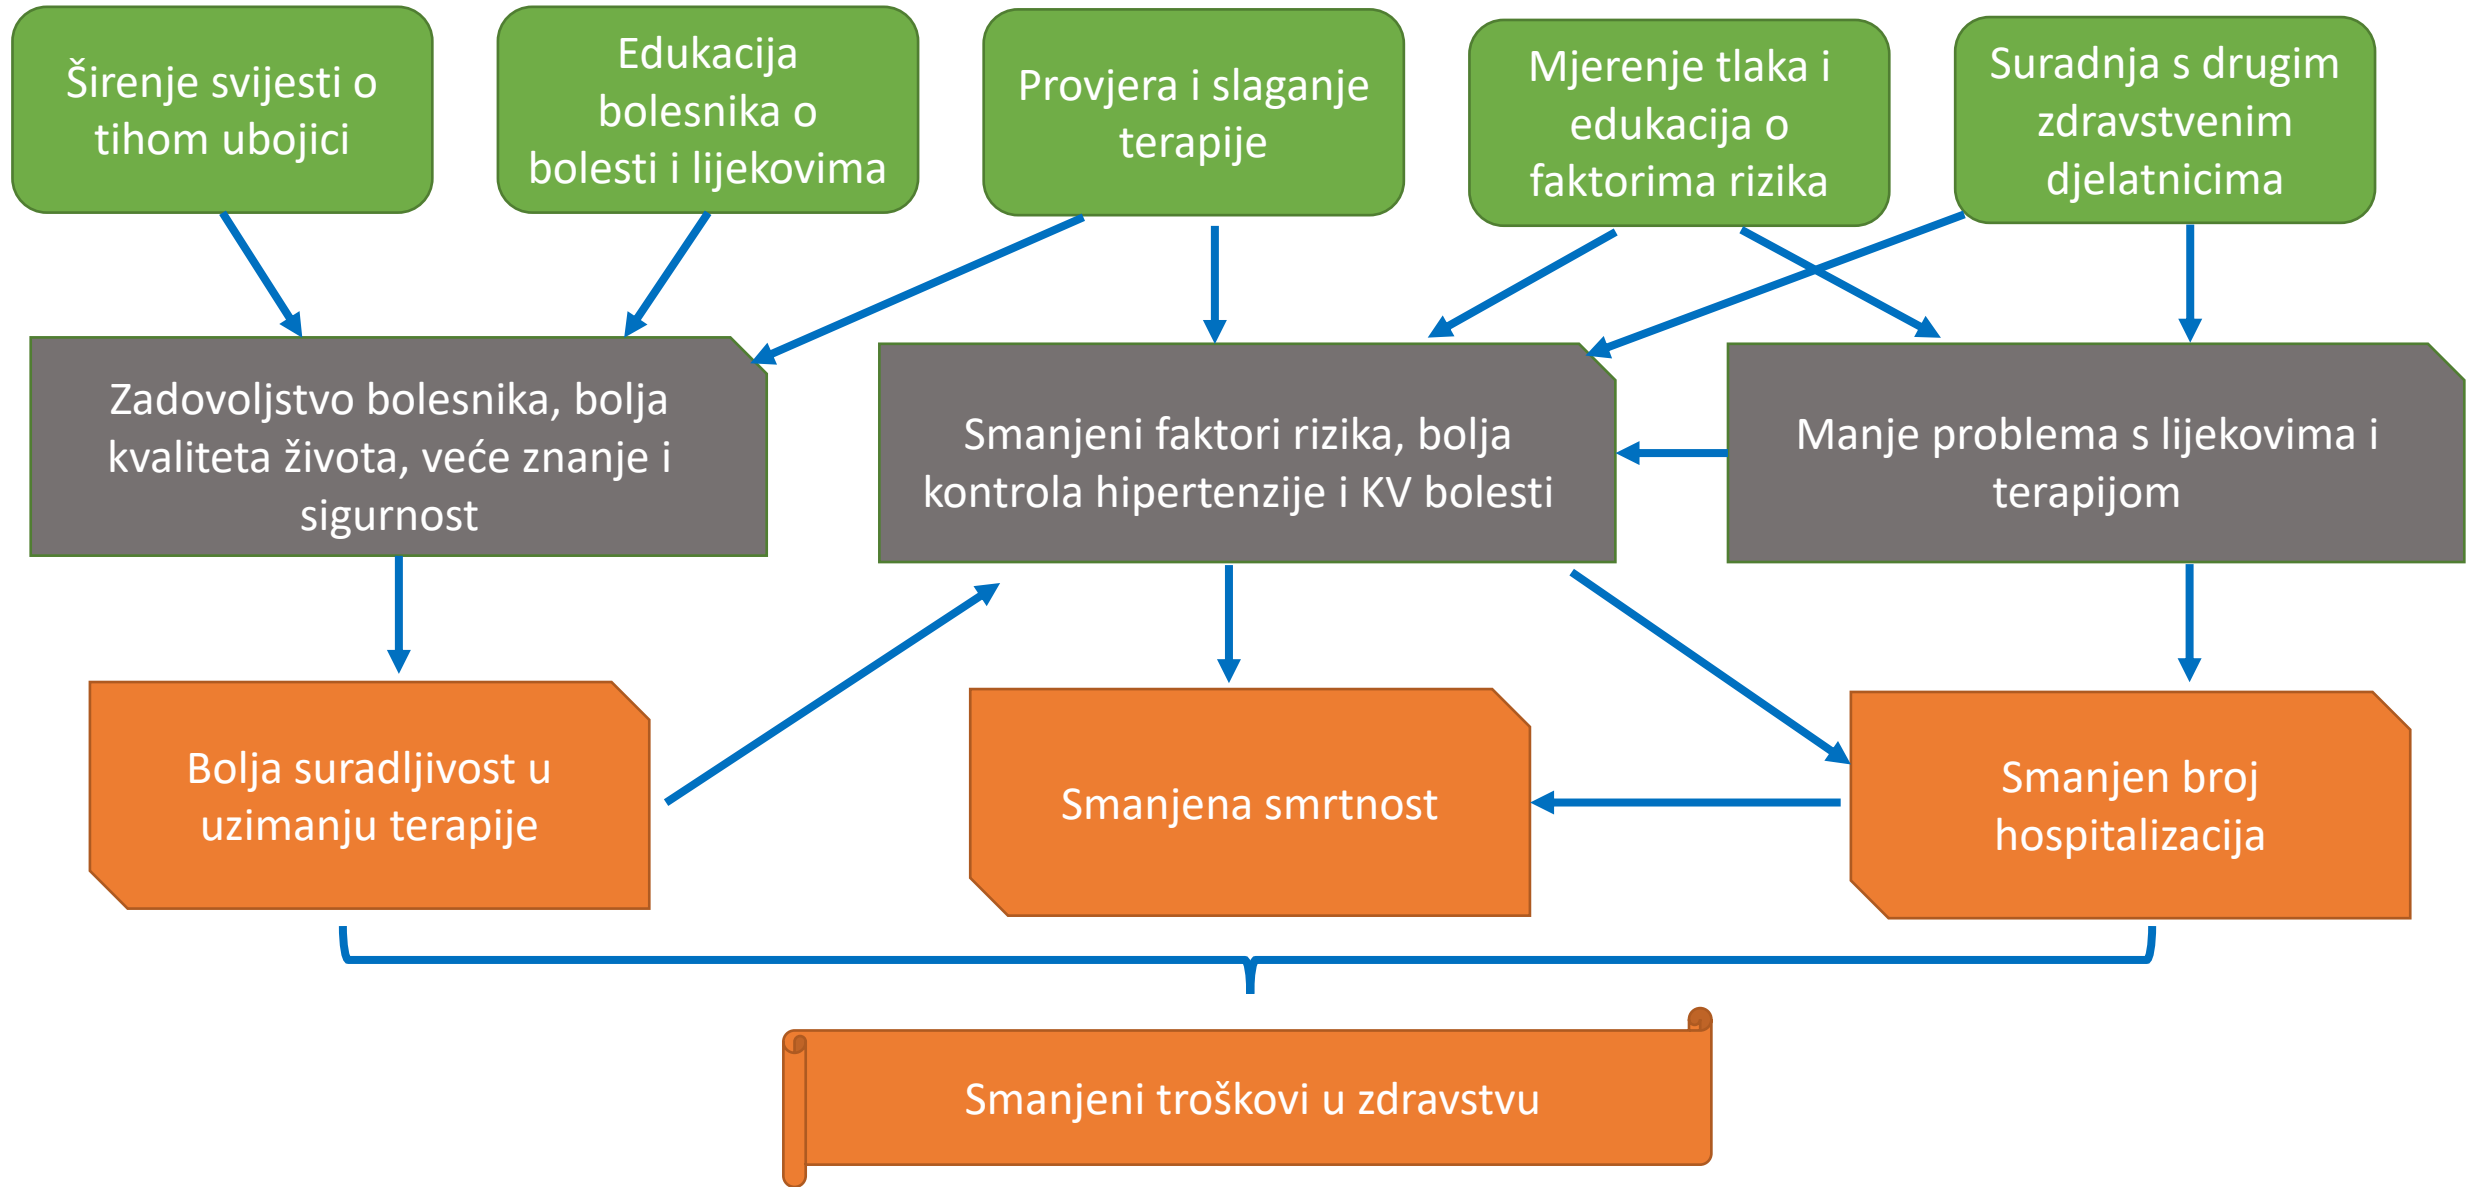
Širenje svijesti o tihom ubojici

Edukacija bolesnika o bolesti i lijekovima

Provjera i slaganje terapije

Mjerenje tlaka i edukacija o faktorima rizika

Suradnja s drugim zdravstvenim djelatnicima

Zadovoljstvo bolesnika, bolja kvaliteta života, veće znanje i sigurnost

Smanjeni faktori rizika, bolja kontrola hipertenzije i KV bolesti

Manje problema s lijekovima i terapijom

Bolja suradljivost u uzimanju terapije

Smanjena smrtnost

Smanjen broj hospitalizacija

Smanjeni troškovi u zdravstvu